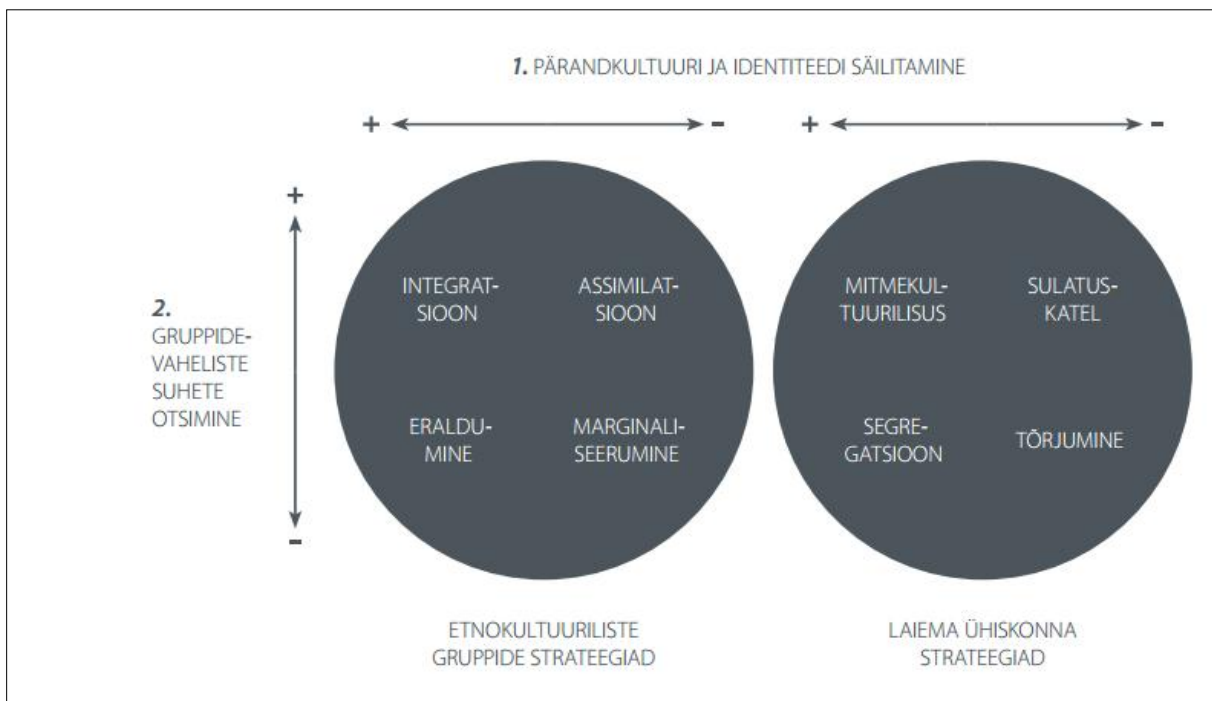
1. PÄRANDKULTUURI JA IDENTITEEDI SÄILITAMINE

+ -    + -

2. GRUPPIDEVAHELISTE SUHETE OTSIMINE

+
-

INTEGRATSIOON
ASSIMILATSIOON
ERALDUMINE
MARGINALISEERUMINE

MITMEKULTUURILISUS
SULATUSKATEL
SEGREGATSIOON
TÕRJUMINE

ETNOKULTUURILISTE GRUPPIDE STRATEEGIAD

LAIEMA ÜHISKONNA STRATEEGIAD